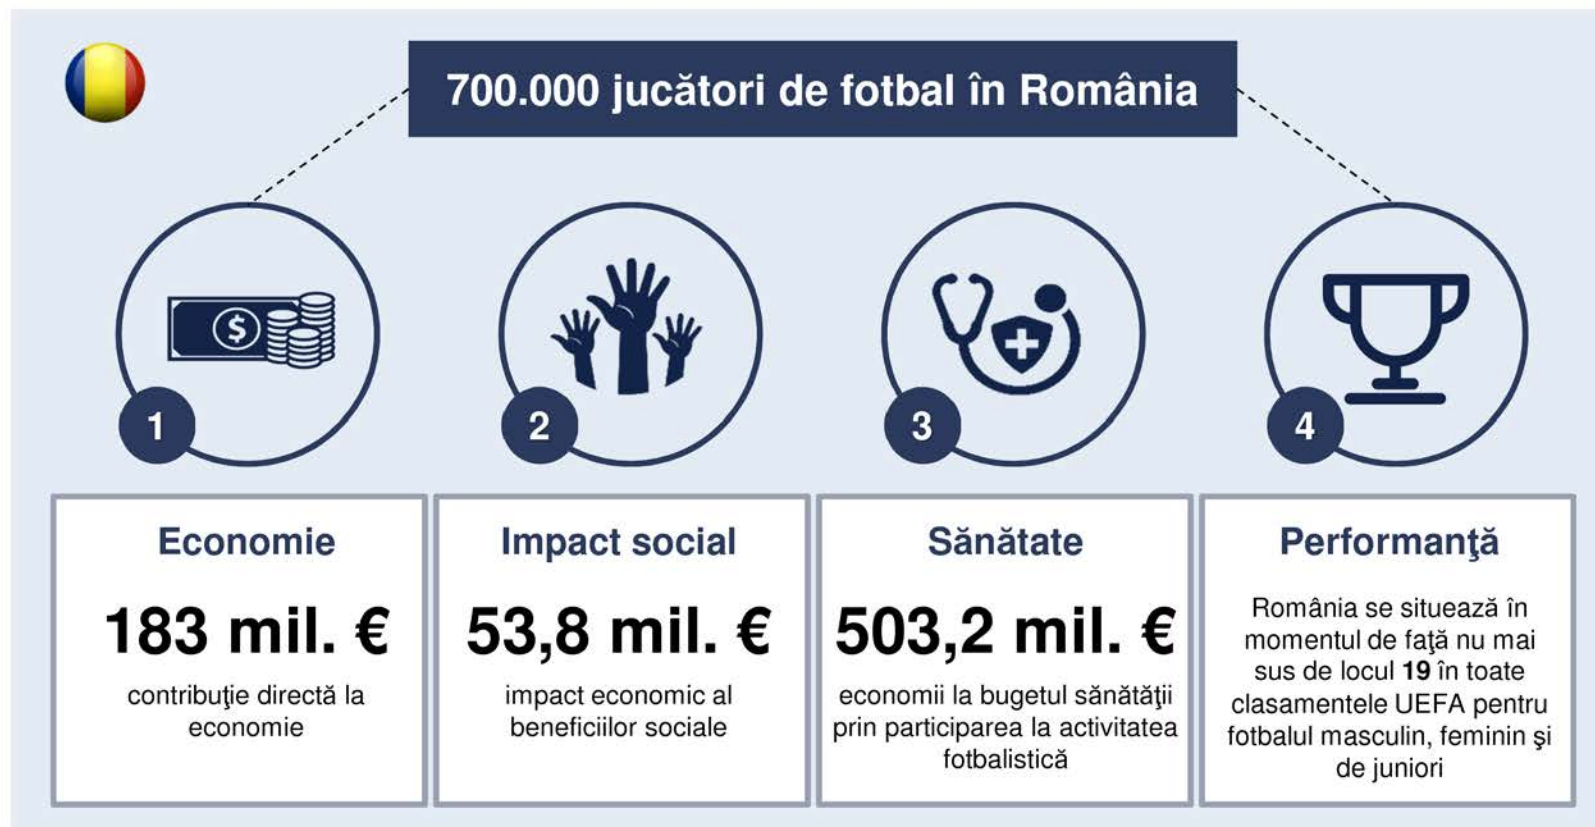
700.000 jucători de fotbal în România

1

2

3

4

Economie

183 mil. €

contribuţie directă la economie

Impact social

53,8 mil. €

impact economic al beneficiilor sociale

Sănătate

503,2 mil. €

economii la bugetul sănătăţii prin participarea la activitatea fotbalistică

Performanţă

România se situează în momentul de faţă nu mai sus de locul **19** în toate clasamentele UEFA pentru fotbalul masculin, feminin şi de juniori